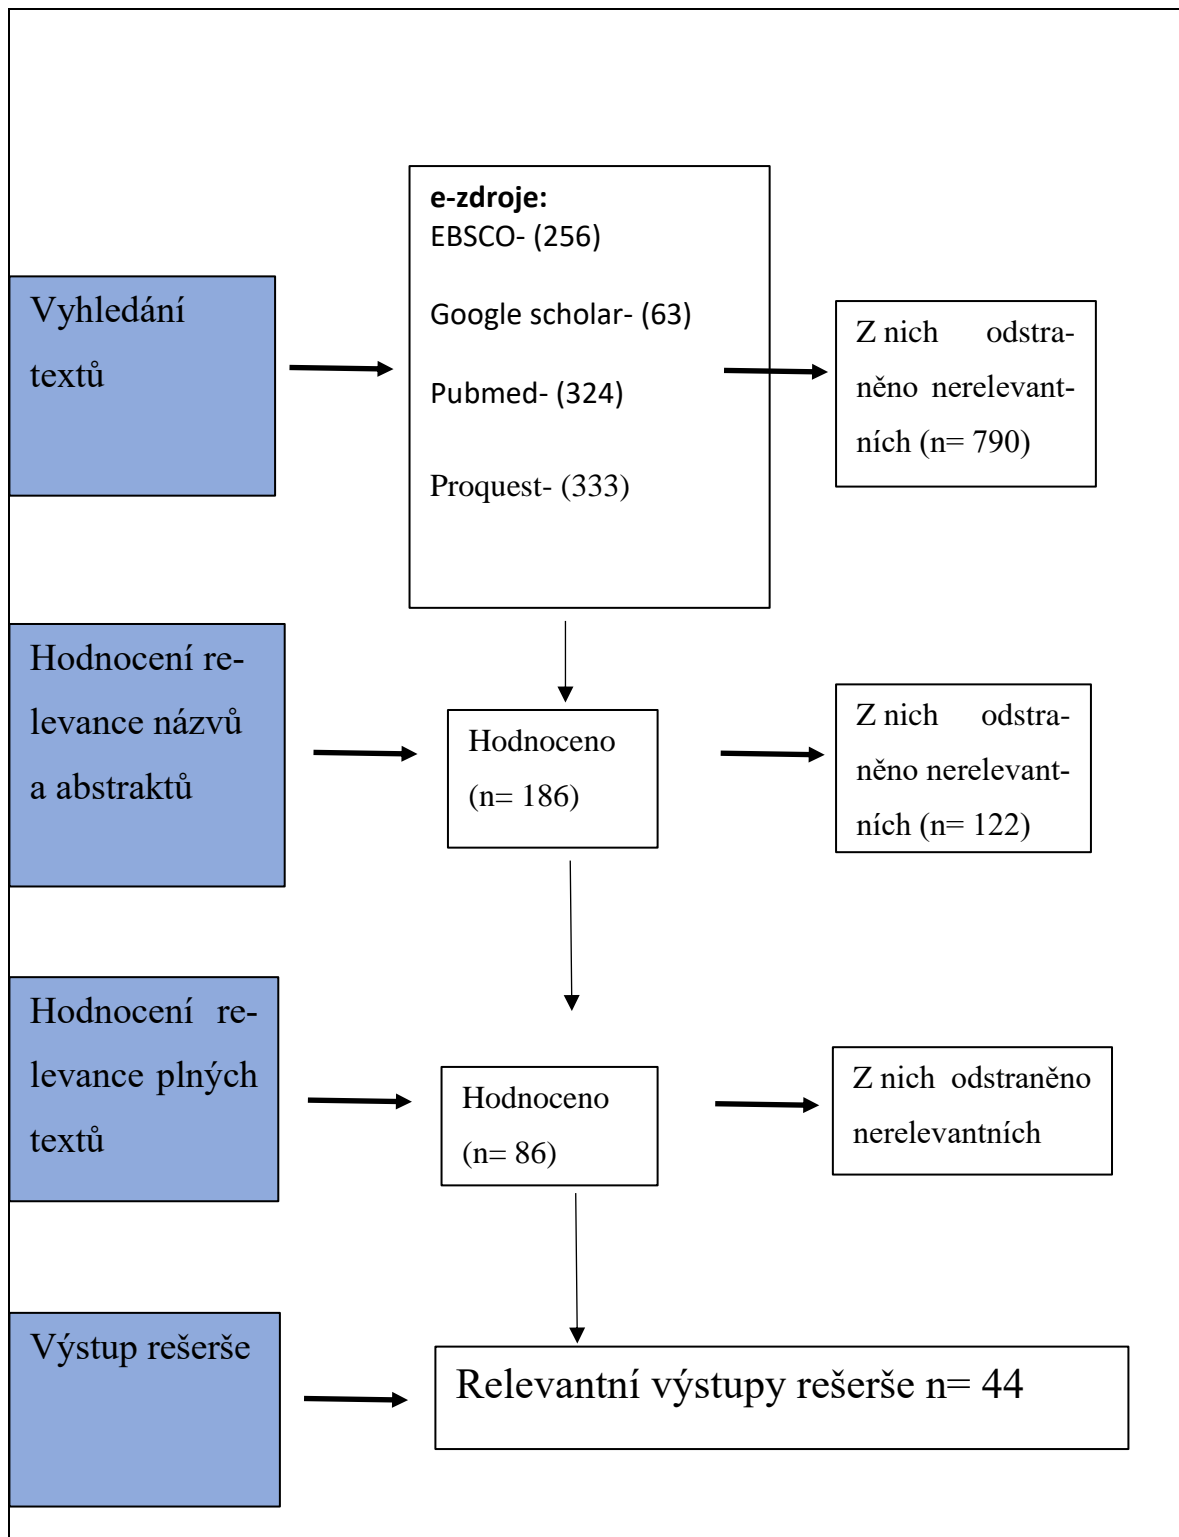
Vyhledání textů

e-zdroje:
EBSCO- (256)

Google scholar- (63)

Pubmed- (324)

Proquest- (333)

Z nich odstraněno nerelevantních (n= 790)

Hodnocení relevance názvů a abstraktů

Hodnoceno (n= 186)

Z nich odstraněno nerelevantních (n= 122)

Hodnocení relevance plných textů

Hodnoceno (n= 86)

Z nich odstraněno nerelevantních

Výstup rešerše

Relevantní výstupy rešerše n= 44